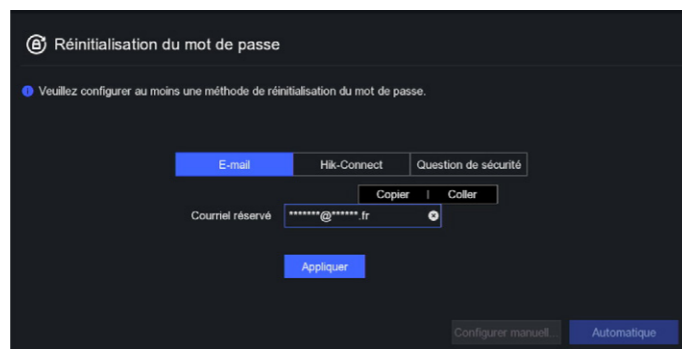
Réinitialisation du mot de passe

Veuillez configurer au moins une méthode de réinitialisation du mot de passe.

E-mail | Hik-Connect | Question de sécurité

Copier | Coller

Courriel réservé *******@******.fr

Appliquer

Configurer manuell... Automatique